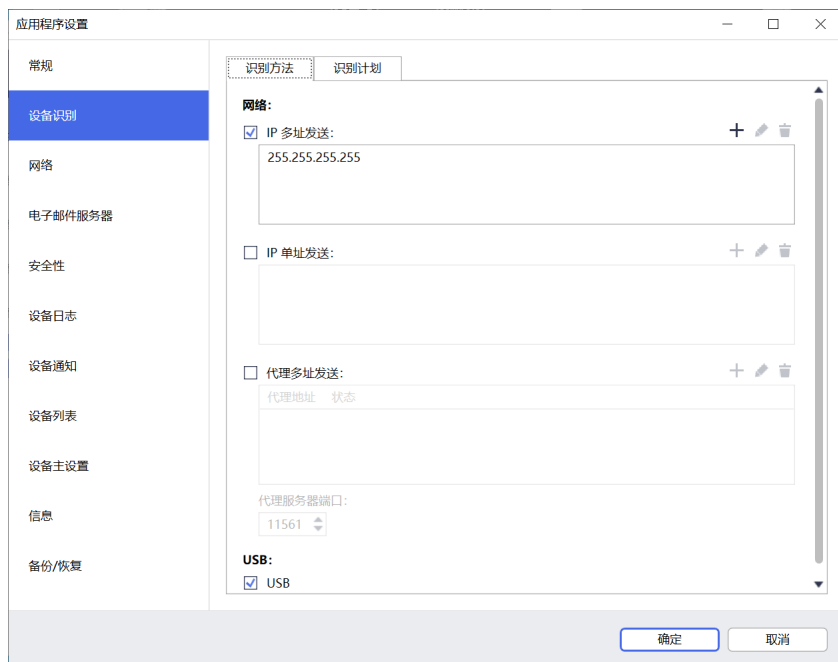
应用程序设置

常规

设备识别

网络

电子邮件服务器

安全性

设备日志

设备通知

设备列表

设备主设置

信息

备份/恢复

识别方法 识别计划

网络:

IP 多址发送:

255.255.255.255

IP 单址发送:

代理多址发送:

| 代理地址 | 状态 |
|---|---|

代理服务器端口:

11561

USB:

USB

确定 取消